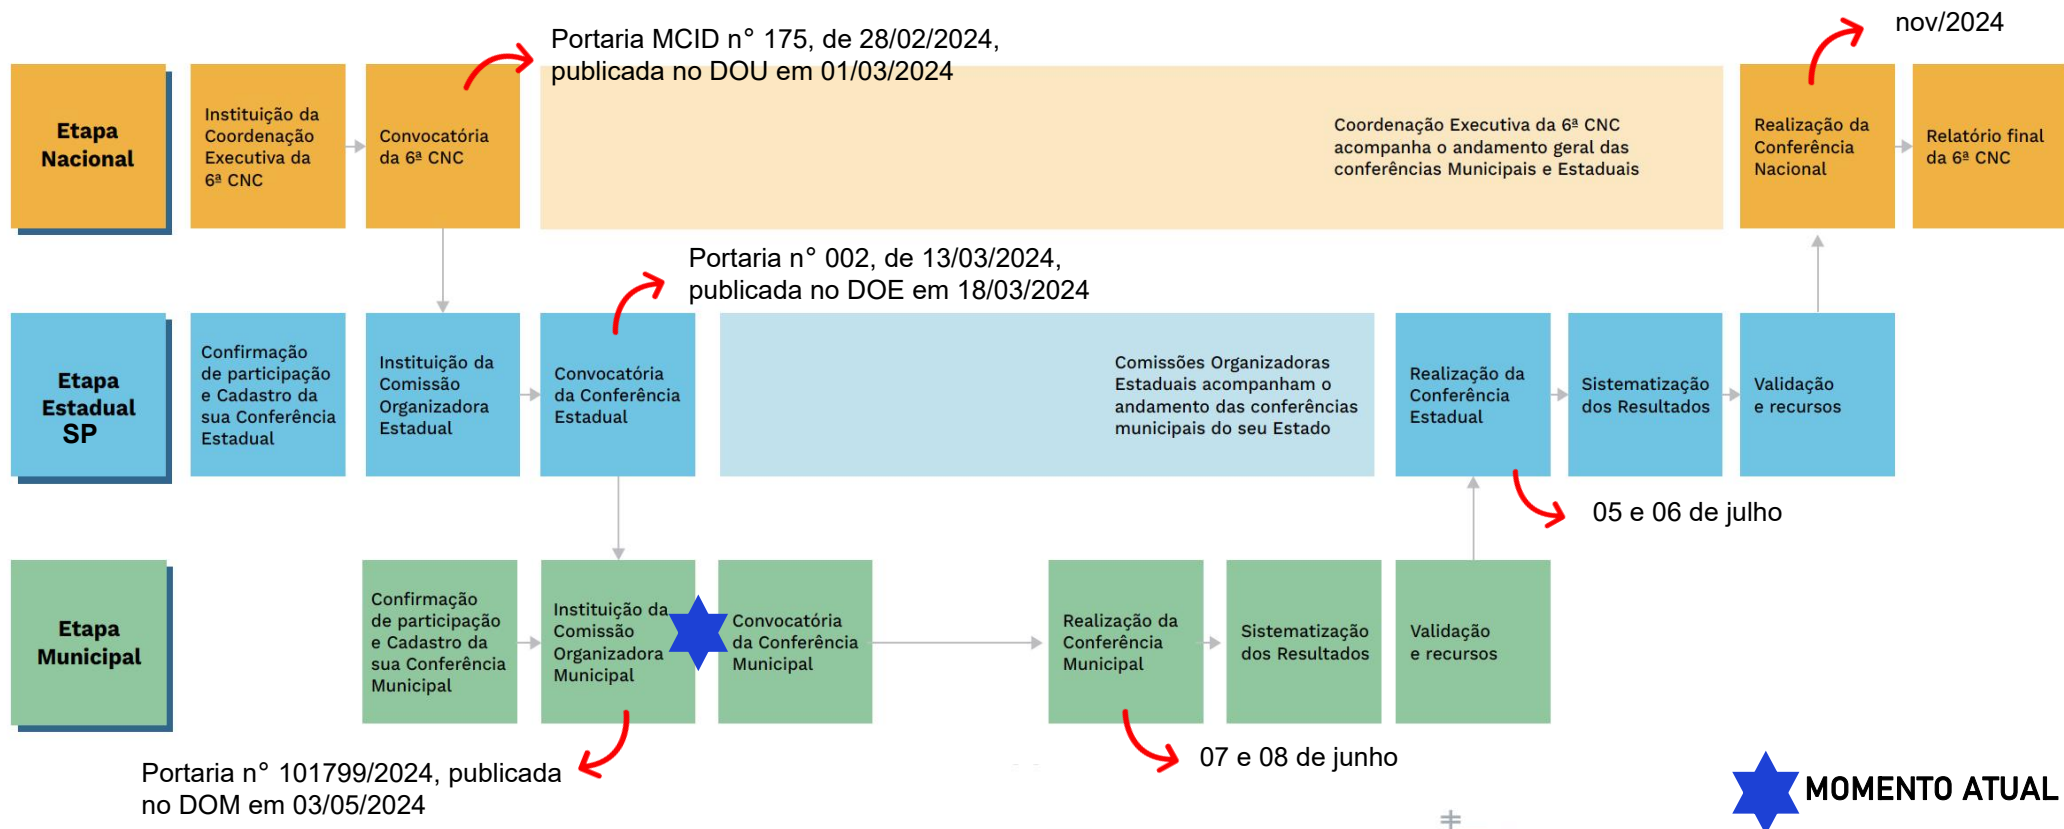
Portaria MCID n° 175, de 28/02/2024, publicada no DOU em 01/03/2024

nov/2024

Etapa Nacional

Instituição da Coordenação Executiva da 6ª CNC

Convocatória da 6ª CNC

Coordenação Executiva da 6ª CNC acompanha o andamento geral das conferências Municipais e Estaduais

Realização da Conferência Nacional

Relatório final da 6ª CNC

Portaria n° 002, de 13/03/2024, publicada no DOE em 18/03/2024

Etapa Estadual SP

Confirmação de participação e Cadastro da sua Conferência Estadual

Instituição da Comissão Organizadora Estadual

Convocatória da Conferência Estadual

Comissões Organizadoras Estaduais acompanham o andamento das conferências municipais do seu Estado

Realização da Conferência Estadual

Sistematização dos Resultados

Validação e recursos

05 e 06 de julho

Etapa Municipal

Confirmação de participação e Cadastro da sua Conferência Municipal

Instituição da Comissão Organizadora Municipal

Convocatória da Conferência Municipal

Realização da Conferência Municipal

Sistematização dos Resultados

Validação e recursos

Portaria n° 101799/2024, publicada no DOM em 03/05/2024

07 e 08 de junho

MOMENTO ATUAL